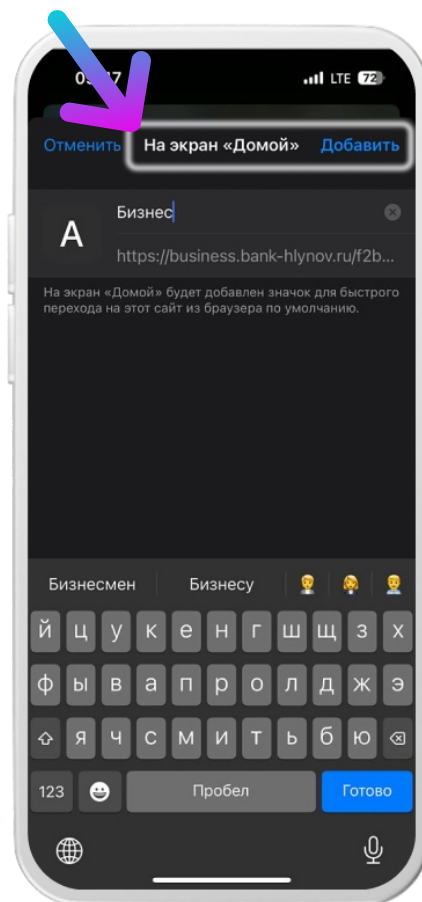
0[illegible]7 LTE 72

Отменить На экран «Домой» Добавить

A Бизнес

https://business.bank-hlynov.ru/f2b...

На экран «Домой» будет добавлен значок для быстрого перехода на этот сайт из браузера по умолчанию.

Бизнесмен Бизнесу

й ц у к е н г ш щ з х
ф ы в а п р о л д ж э
я ч с м и т ь б ю
123 Пробел Готово